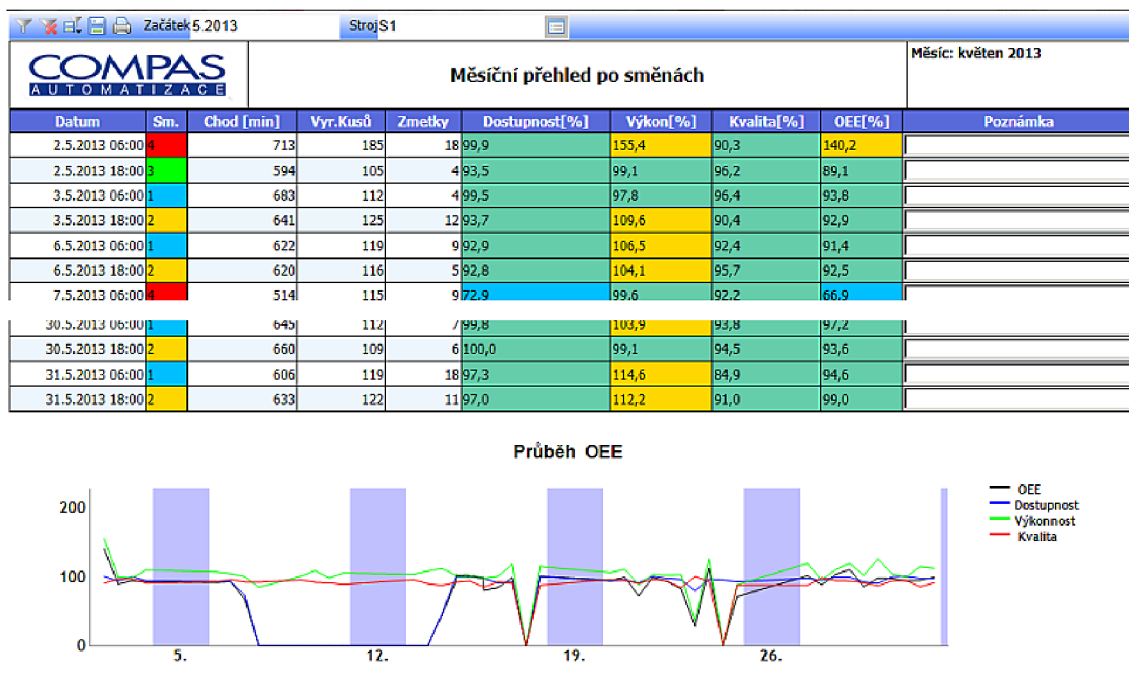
Začátek 5.2013 Stroj S1

COMPAS AUTOMATIZACE

Měsíční přehled po směnách

Měsíc: květen 2013

| Datum | Sm. | Chod [min] | Vyr.Kusů | Zmetky | Dostupnost[%] | Výkon[%] | Kvalita[%] | OEE[%] | Poznámka |
|---|---|---|---|---|---|---|---|---|---|
| 2.5.2013 06:00 | 4 | 713 | 185 | 18 | 99,9 | 155,4 | 90,3 | 140,2 | |
| 2.5.2013 18:00 | 3 | 594 | 105 | 4 | 93,5 | 99,1 | 96,2 | 89,1 | |
| 3.5.2013 06:00 | 1 | 683 | 112 | 4 | 99,5 | 97,8 | 96,4 | 93,8 | |
| 3.5.2013 18:00 | 2 | 641 | 125 | 12 | 93,7 | 109,6 | 90,4 | 92,9 | |
| 6.5.2013 06:00 | 1 | 622 | 119 | 9 | 92,9 | 106,5 | 92,4 | 91,4 | |
| 6.5.2013 18:00 | 2 | 620 | 116 | 5 | 92,8 | 104,1 | 95,7 | 92,5 | |
| 7.5.2013 06:00 | 4 | 514 | 115 | 9 | 72,9 | 99,6 | 92,2 | 66,9 | |
| 30.5.2013 06:00 | 1 | 645 | 112 | 7 | 99,8 | 103,9 | 93,8 | 97,2 | |
| 30.5.2013 18:00 | 2 | 660 | 109 | 6 | 100,0 | 99,1 | 94,5 | 93,6 | |
| 31.5.2013 06:00 | 1 | 606 | 119 | 18 | 97,3 | 114,6 | 84,9 | 94,6 | |
| 31.5.2013 18:00 | 2 | 633 | 122 | 11 | 97,0 | 112,2 | 91,0 | 99,0 | |

Průběh OEE

200
100
0
5.
12.
19.
26.

OEE
Dostupnost
Výkonnost
Kvalita